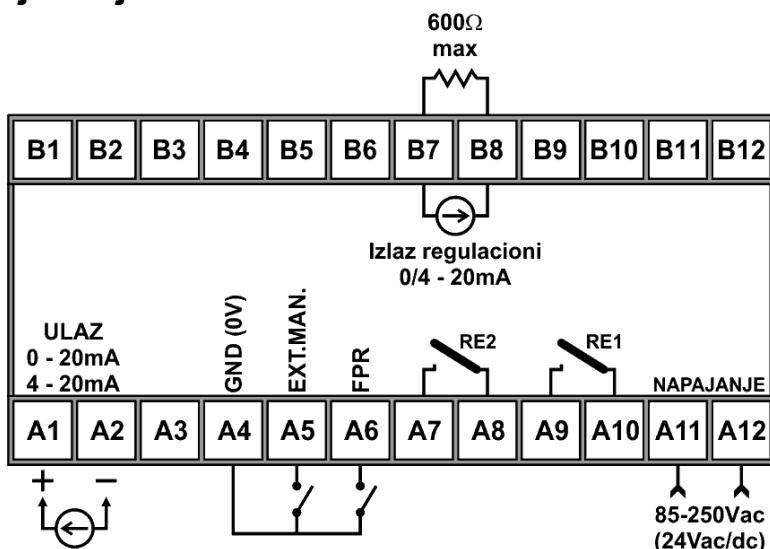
600Ω
max

B1 B2 B3 B4 B5 B6 B7 B8 B9 B10 B11 B12

Izlaz regulacioni
0/4 - 20mA

ULAZ
0 - 20mA
4 - 20mA

GND (0V)
EXT.MAN.
FPR
RE2
RE1
NAPAJANJE

A1 A2 A3 A4 A5 A6 A7 A8 A9 A10 A11 A12

+ −

85-250Vac
(24Vac/dc)